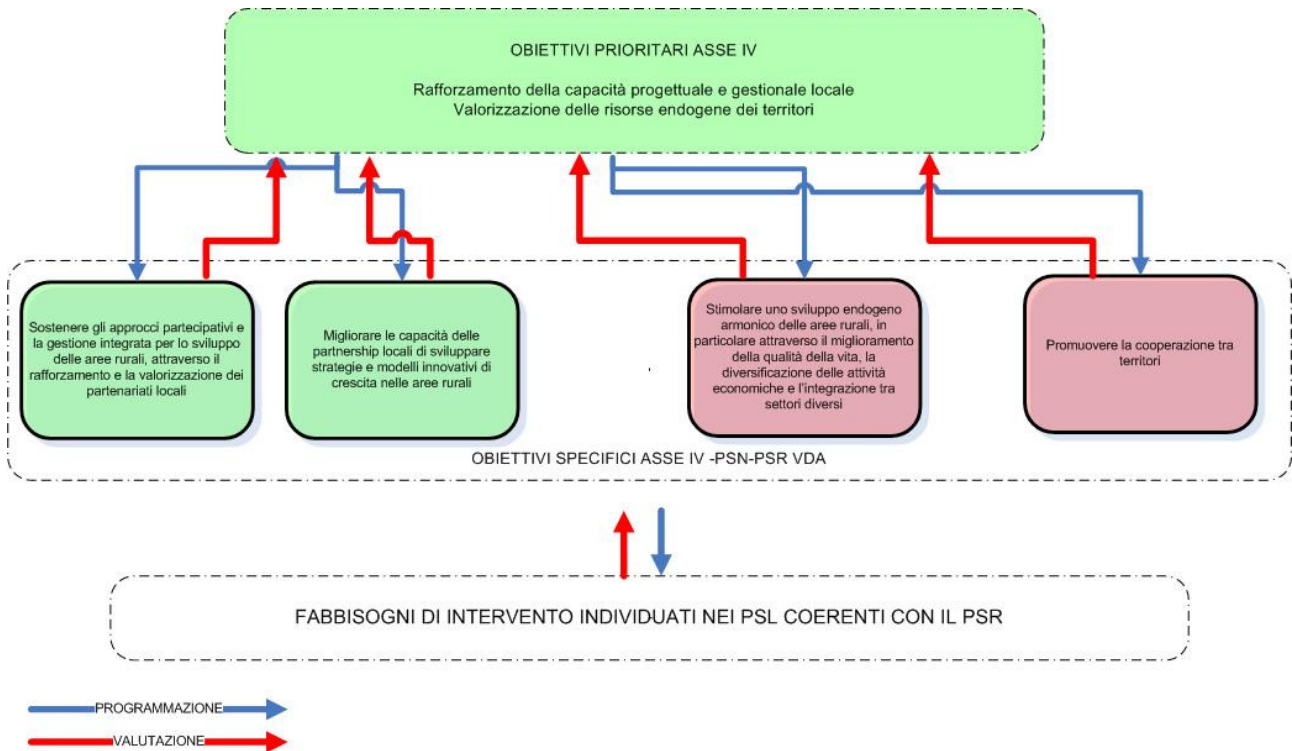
OBIETTIVI PRIORITARI ASSE IV

Rafforzamento della capacità progettuale e gestionale locale
Valorizzazione delle risorse endogene dei territori

Sostenere gli approcci partecipativi e la gestione integrata per lo sviluppo delle aree rurali, attraverso il rafforzamento e la valorizzazione dei partenariati locali

Migliorare le capacità delle partnership locali di sviluppare strategie e modelli innovativi di crescita nelle aree rurali

Stimolare uno sviluppo endogeno armonico delle aree rurali, in particolare attraverso il miglioramento della qualità della vita, la diversificazione delle attività economiche e l'integrazione tra settori diversi

Promuovere la cooperazione tra territori

OBIETTIVI SPECIFICI ASSE IV -PSN-PSR VDA

FABBISOGNI DI INTERVENTO INDIVIDUATI NEI PSL COERENTI CON IL PSR

PROGRAMMAZIONE

VALUTAZIONE